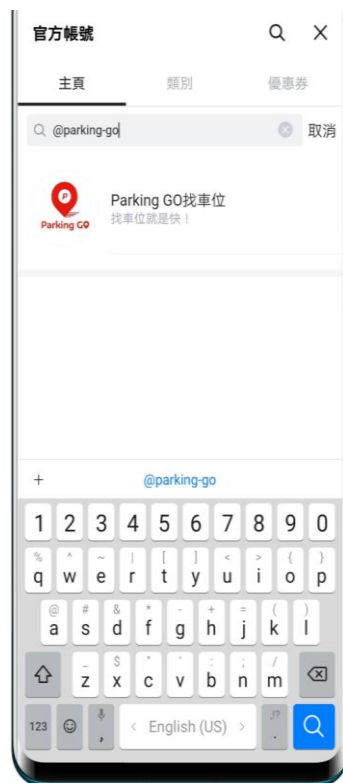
官方帳號

主頁 類別 優惠券

@parking-go 取消

Parking GO

Parking GO找車位
找車位就是快！

+ @parking-go

1 2 3 4 5 6 7 8 9 0

% ^ ~ | [ ] < > { }
q w e r t y u i o p

@ # & * - + = ( )
a s d f g h j k l

_ $ " ' : ; /
z x c v b n m

123 , < English (US) > .